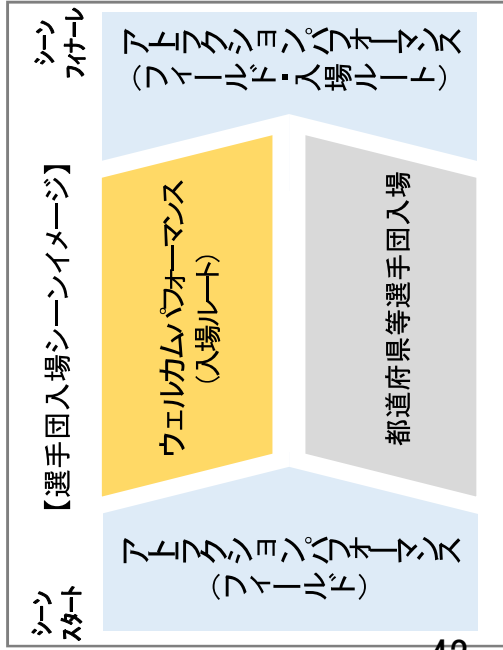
【選手団入場シーンイメージ】

シーン
フィナーレ

アトラクションパフォーマンス
（フィールド・入場ルート）

ウェルカムパフォーマンス
（入場ルート）

都道府県等選手団入場

シーン
スタート

アトラクションパフォーマンス
（フィールド）

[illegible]